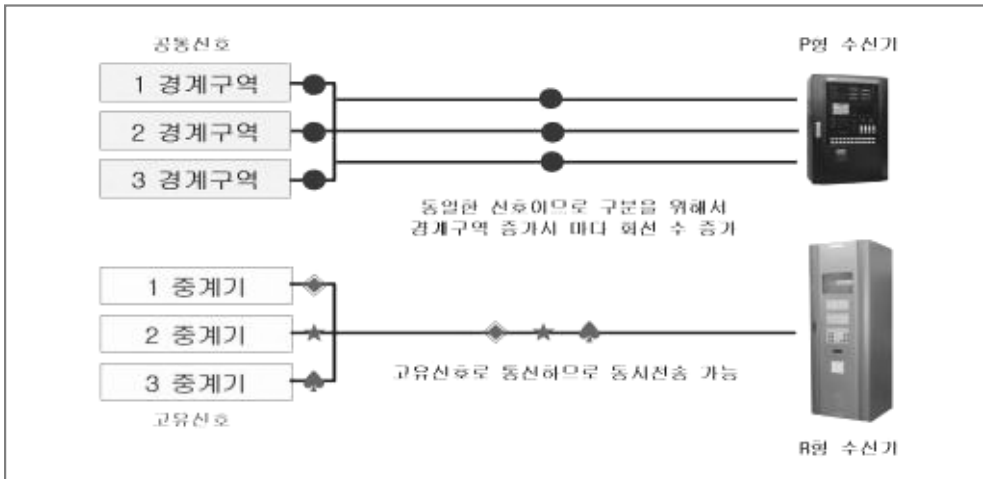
공통신호

1 경계구역

2 경계구역

3 경계구역

P형 수신기

동일한 신호이므로 구분을 위해서 경계구역 증가시 마다 회선 수 증가

1 중계기

2 중계기

3 중계기

고유신호

고유신호로 통신하므로 동시전송 가능

R형 수신기